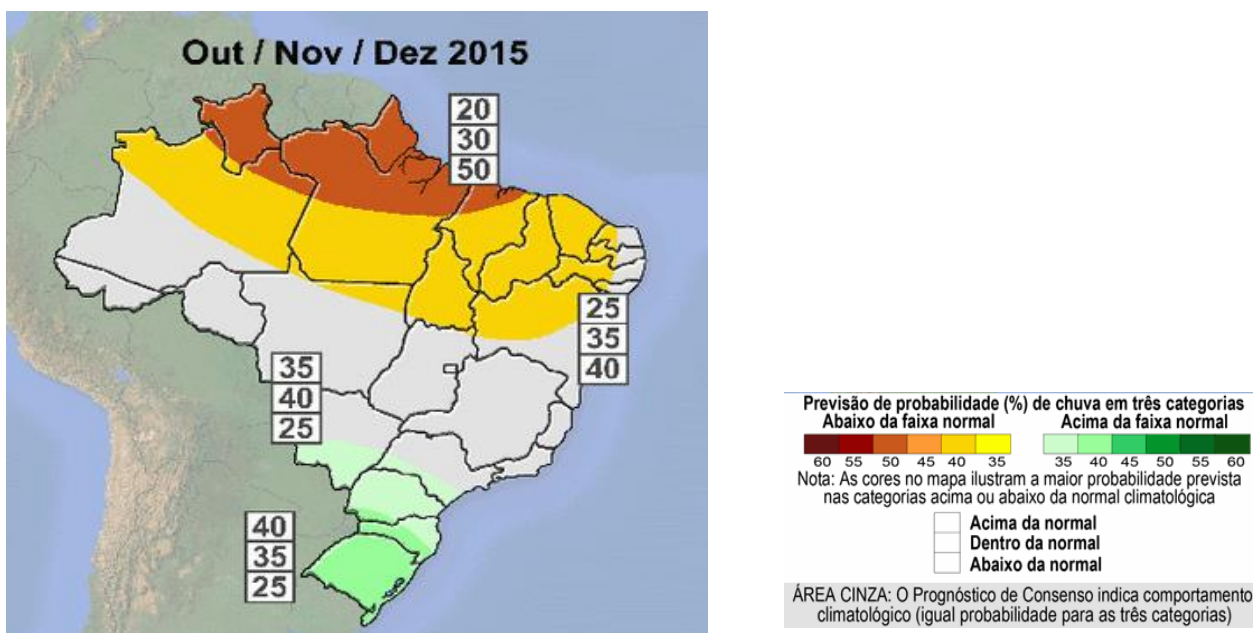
Out / Nov / Dez 2015

20
30
50

25
35
40

35
40
25

40
35
25

Previsão de probabilidade (%) de chuva em três categorias
Abaixo da faixa normal
Acima da faixa normal

60 55 50 45 40 35
35 40 45 50 55 60

Nota: As cores no mapa ilustram a maior probabilidade prevista nas categorias acima ou abaixo da normal climatológica

Acima da normal
Dentro da normal
Abaixo da normal

ÁREA CINZA: O Prognóstico de Consenso indica comportamento climatológico (igual probabilidade para as três categorias)